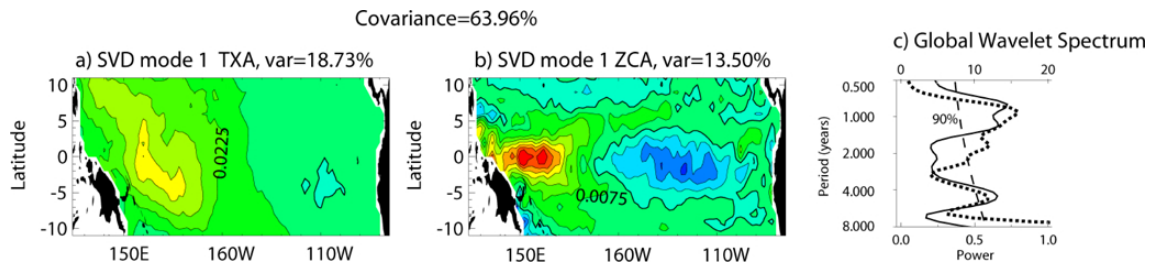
Covariance=63.96%

a) SVD mode 1 TXA, var=18.73%

Latitude
10
5
0
-5
-10
150E 160W 110W
0.0225

b) SVD mode 1 ZCA, var=13.50%

Latitude
10
5
0
-5
-10
150E 160W 110W
0.0075

c) Global Wavelet Spectrum

0 10 20
Period (years)
0.500
1.000
2.000
4.000
8.000
90%
0.0 0.5 1.0
Power